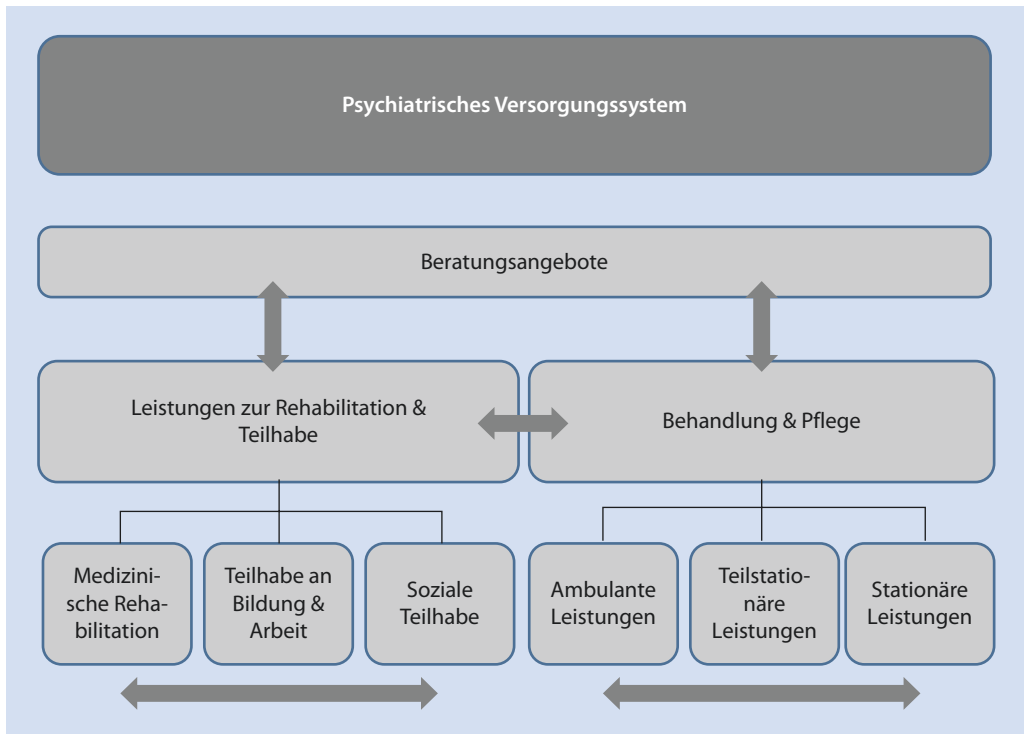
Psychiatrisches Versorgungssystem

Beratungsangebote

Leistungen zur Rehabilitation & Teilhabe

Behandlung & Pflege

Medizinische Rehabilitation

Teilhabe an Bildung & Arbeit

Soziale Teilhabe

Ambulante Leistungen

Teilstationäre Leistungen

Stationäre Leistungen